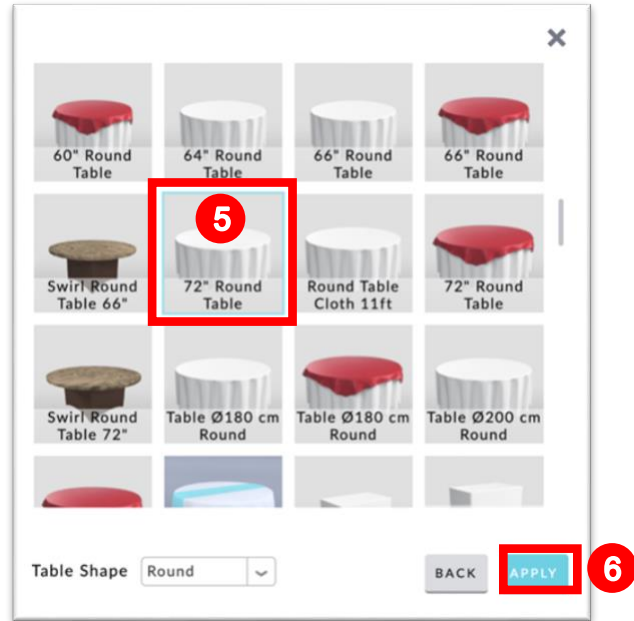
×

60" Round Table

64" Round Table

66" Round Table

66" Round Table

Swirl Round Table 66"

5

72" Round Table

Round Table Cloth 11ft

72" Round Table

Swirl Round Table 72"

Table Ø180 cm Round

Table Ø180 cm Round

Table Ø200 cm Round

Table Shape Round

BACK

APPLY

6